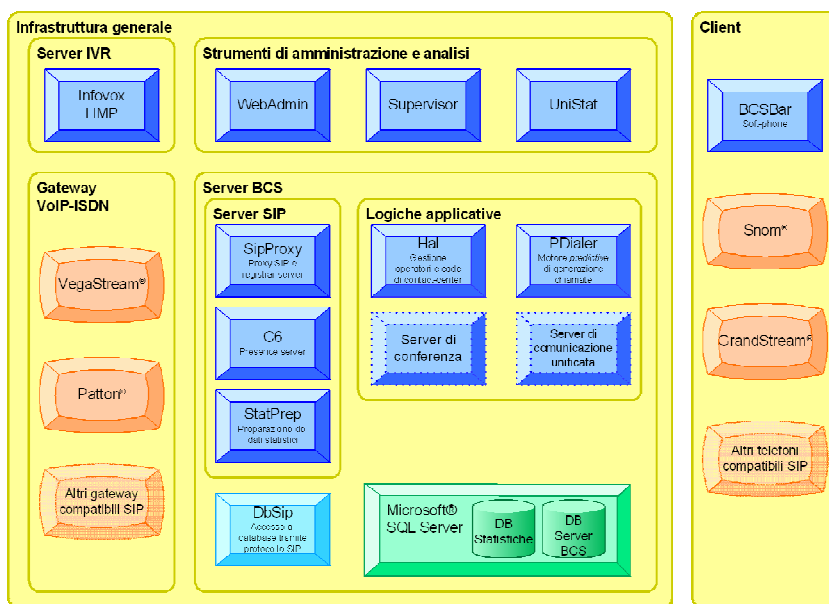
Infrastruttura generale

Server IVR

Infovox
IMP

Strumenti di amministrazione e analisi

WebAdmin

Supervisor

UniStat

Gateway
VoIP-ISDN

VegaStream®

Patton®

Altri gateway compatibili SIP

Server BCS

Server SIP

SipProxy
Proxy SIP e registrar server

C6
Presence server

StatPrep
Preparazione dei dati statistici

Logiche applicative

Hal
Gestione operatori e code di contact-center

PDialer
Motore predittivo di generazione chiamate

Server di conferenza

Server di comunicazione unificata

DbSip
Accesso a database tramite protocollo SIP

Microsoft®
SQL Server

DB Statistiche

DB Server BCS

Client

BCSBar
Soft-phone

Snom®

GrandStream®

Altri telefoni compatibili SIP